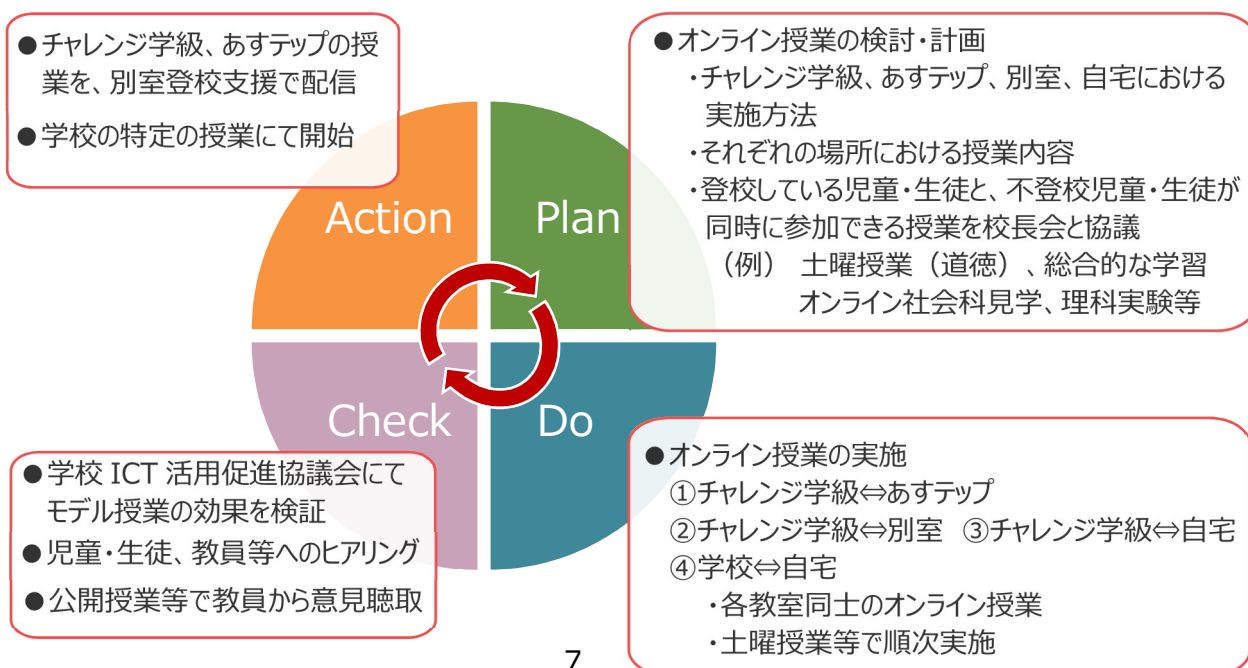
●チャレンジ学級、あすテップの授業を、別室登校支援で配信

●学校の特定の授業にて開始

●オンライン授業の検討・計画
・チャレンジ学級、あすテップ、別室、自宅における実施方法
・それぞれの場所における授業内容
・登校している児童・生徒と、不登校児童・生徒が同時に参加できる授業を校長会と協議
（例）　土曜授業（道徳）、総合的な学習
オンライン社会科見学、理科実験等

Action

Plan

Check

Do

●学校 ICT 活用促進協議会にてモデル授業の効果を検証

●児童・生徒、教員等へのヒアリング

●公開授業等で教員から意見聴取

●オンライン授業の実施
①チャレンジ学級⇔あすテップ
②チャレンジ学級⇔別室　③チャレンジ学級⇔自宅
④学校⇔自宅
・各教室同士のオンライン授業
・土曜授業等で順次実施

7